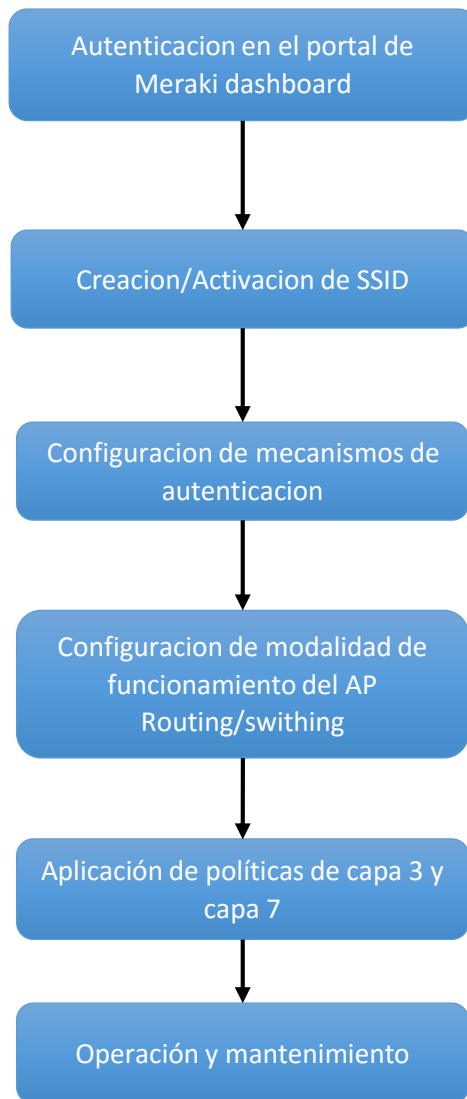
Autenticacion en el portal de Meraki dashboard

Creacion/Activacion de SSID

Configuracion de mecanismos de autenticacion

Configuracion de modalidad de funcionamiento del AP Routing/swithing

Aplicación de políticas de capa 3 y capa 7

Operación y mantenimiento